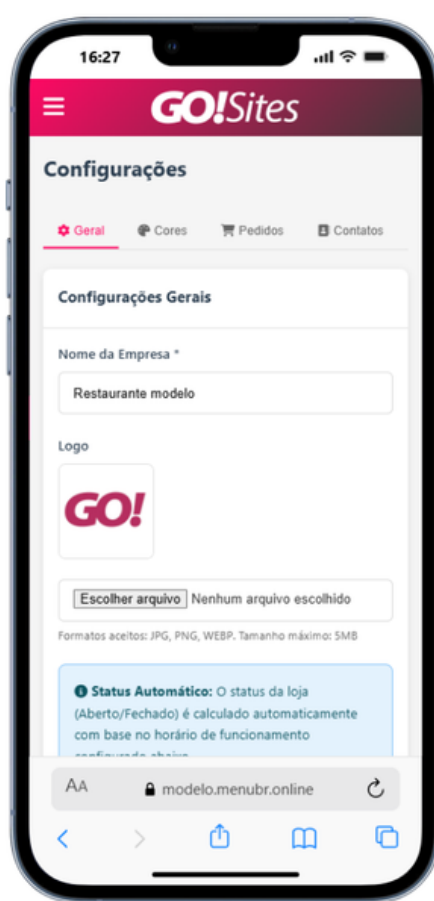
16:27

GO!Sites

Configurações

Geral Cores Pedidos Contatos

Configurações Gerais

Nome da Empresa *

Restaurante modelo

Logo

GO!

Escolher arquivo Nenhum arquivo escolhido

Formatos aceitos: JPG, PNG, WEBP. Tamanho máximo: 5MB

**Status Automático:** O status da loja (Aberto/Fechado) é calculado automaticamente com base no horário de funcionamento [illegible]

AA modelo.menubr.online